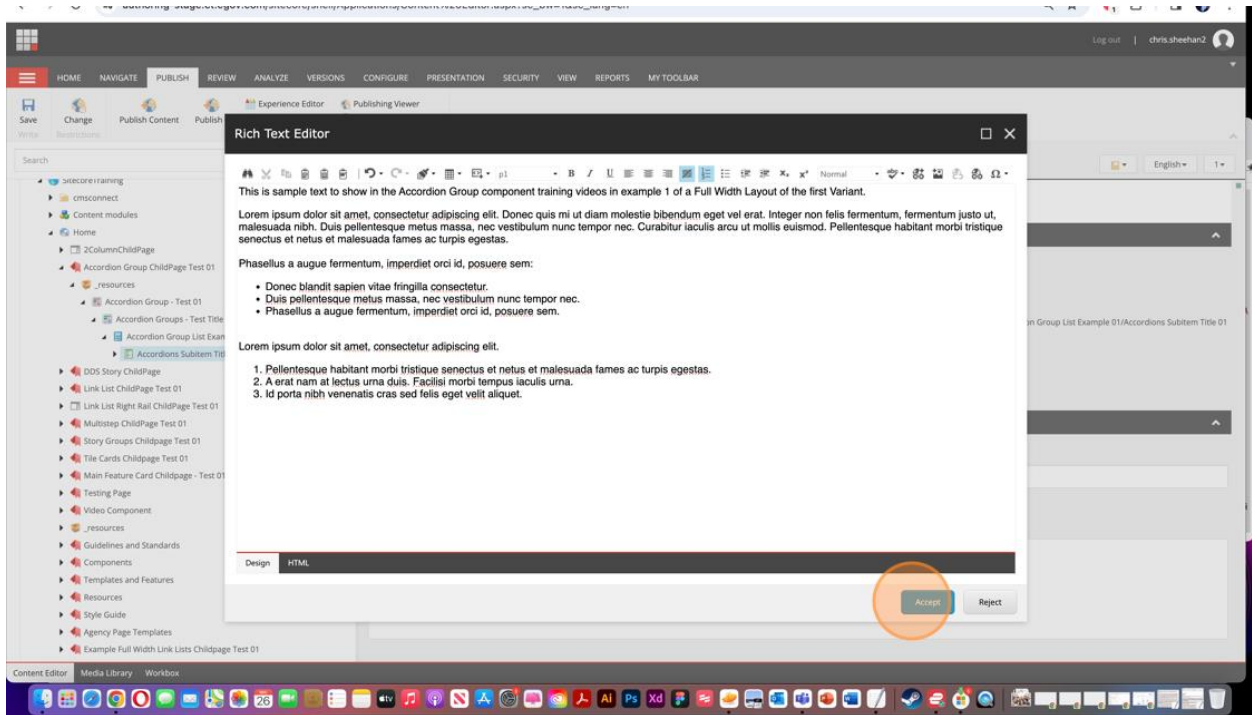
Log out | chris.sheehan2

HOME NAVIGATE PUBLISH REVIEW ANALYZE VERSIONS CONFIGURE PRESENTATION SECURITY VIEW REPORTS MY TOOLBAR

Save Change Publish Content Publish

Experience Editor Publishing Viewer

Search

SitecoreTraining
cmsconnect
Content modules
Home
2ColumnChildPage
Accordion Group ChildPage Test 01
_resources
Accordion Group - Test 01
Accordion Groups - Test Title
Accordion Group List Exan
Accordions Subitem Titl
DDS Story ChildPage
Link List ChildPage Test 01
Link List Right Rail ChildPage Test 01
Multistep ChildPage Test 01
Story Groups Childpage Test 01
Tile Cards Childpage Test 01
Main Feature Card Childpage - Test 01
Testing Page
Video Component
_resources
Guidelines and Standards
Components
Templates and Features
Resources
Style Guide
Agency Page Templates
Example Full Width Link Lists Childpage Test 01

Content Editor Media Library Workbox

English 1

n Group List Example 01/Accordions Subitem Title 01

Rich Text Editor

Normal

This is sample text to show in the Accordion Group component training videos in example 1 of a Full Width Layout of the first Variant.

Lorem ipsum dolor sit amet, consectetur adipiscing elit. Donec quis mi ut diam molestie bibendum eget vel erat. Integer non felis fermentum, fermentum justo ut, malesuada nibh. Duis pellentesque metus massa, nec vestibulum nunc tempor nec. Curabitur iaculis arcu ut mollis euismod. Pellentesque habitant morbi tristique senectus et netus et malesuada fames ac turpis egestas.

Phasellus a augue fermentum, imperdiet orci id, posuere sem:

• Donec blandit sapien vitae fringilla consectetur.
• Duis pellentesque metus massa, nec vestibulum nunc tempor nec.
• Phasellus a augue fermentum, imperdiet orci id, posuere sem.

Lorem ipsum dolor sit amet, consectetur adipiscing elit.

1. Pellentesque habitant morbi tristique senectus et netus et malesuada fames ac turpis egestas.
2. A erat nam at lectus urna duis. Facilisi morbi tempus iaculis urna.
3. Id porta nibh venenatis cras sed felis eget velit aliquet.

Design HTML

Accept Reject